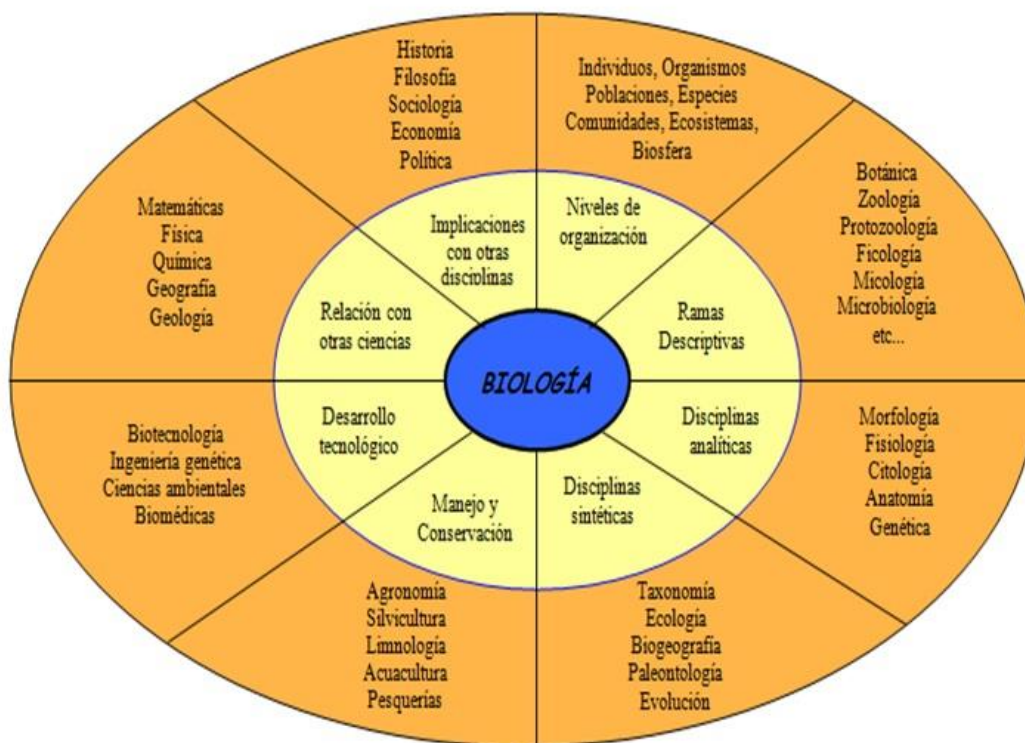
Historia
Filosofía
Sociología
Economía
Política

Individuos, Organismos
Poblaciones, Especies
Comunidades, Ecosistemas,
Biosfera

Botánica
Zoología
Protozoología
Ficología
Micología
Microbiología
etc...

Matemáticas
Física
Química
Geografía
Geología

Implicaciones con otras disciplinas

Niveles de organización

Relación con otras ciencias

Ramas Descriptivas

BIOLOGÍA

Desarrollo tecnológico

Disciplinas analíticas

Manejo y Conservación

Disciplinas sintéticas

Biotecnología
Ingeniería genética
Ciencias ambientales
Biomédicas

Morfología
Fisiología
Citología
Anatomía
Genética

Agronomía
Silvicultura
Limnología
Acuacultura
Pesquerías

Taxonomía
Ecología
Biogeografía
Paleontología
Evolución